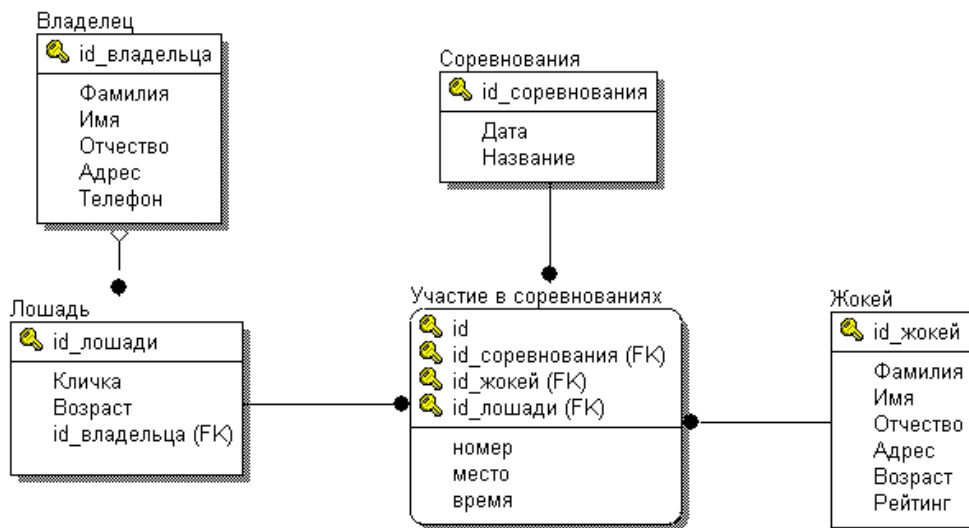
Владелец

id_владельца

Фамилия
Имя
Отчество
Адрес
Телефон

Соревнования

id_соревнования

Дата
Название

Лошадь

id_лошади

Кличка
Возраст
id_владельца (FK)

Участие в соревнованиях

id
id_соревнования (FK)
id_жокей (FK)
id_лошади (FK)

номер
место
время

Жокей

id_жокей

Фамилия
Имя
Отчество
Адрес
Возраст
Рейтинг